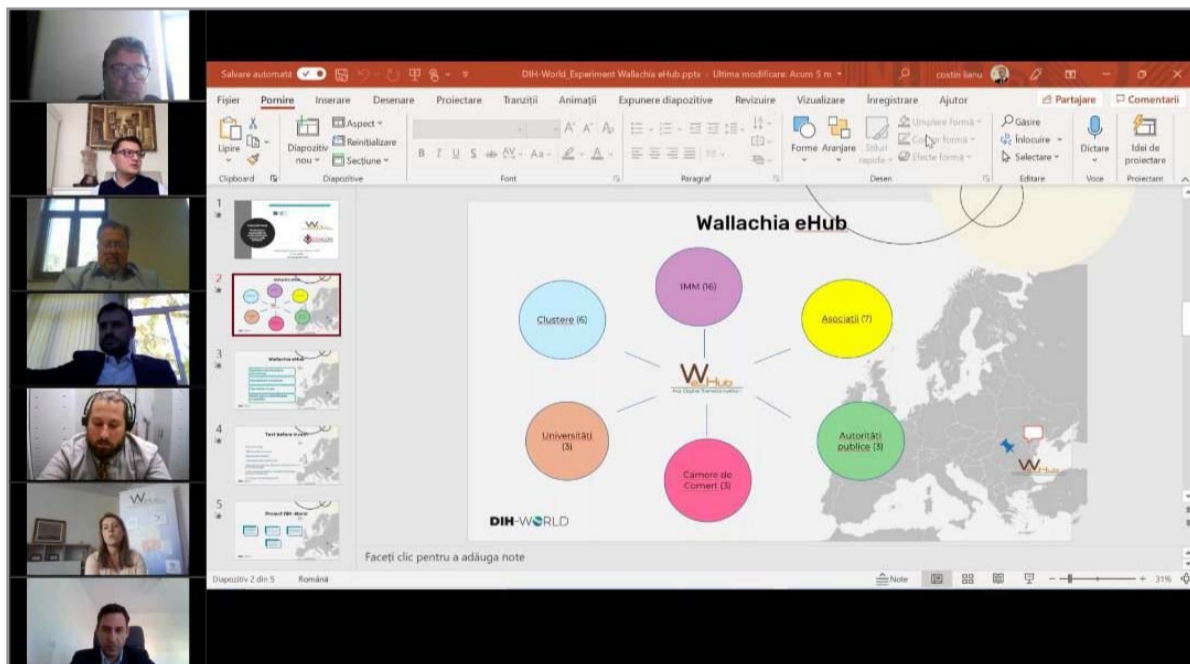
Salvare automată DIH-World_Experiment Wallachia eHub.pptx - Ultima modificare: Acum 5 m costin lianu

Fișier Pornire Inserare Desenare Proiectare Tranziții Animații Expunere diapozitive Revizuire Vizualizare Înregistrare Ajutor Partajare Comentarii

Lipire Clipboard Diapozitiv nou Aspect Reinițializare Secțiune Diapozitive Font Paragraf Forme Aranjare Stiluri rapide Umplere formă Contur formă Efecte formă Desen Găsire Înlocuire Selectare Editare Dictare Voce Idei de proiectare Proiectant

1
2
3 Wallachia eHub
4 Text before event
5 Proiect DIH-World

Wallachia eHub

IMM (16)

Clustere (6)

Asociații (7)

Universități (3)

Camere de Comerț (3)

Autorități publice (3)

WeHub

DIH-WORLD

Faceți clic pentru a adăuga note

Diapozitiv 2 din 5 Română Note 31%